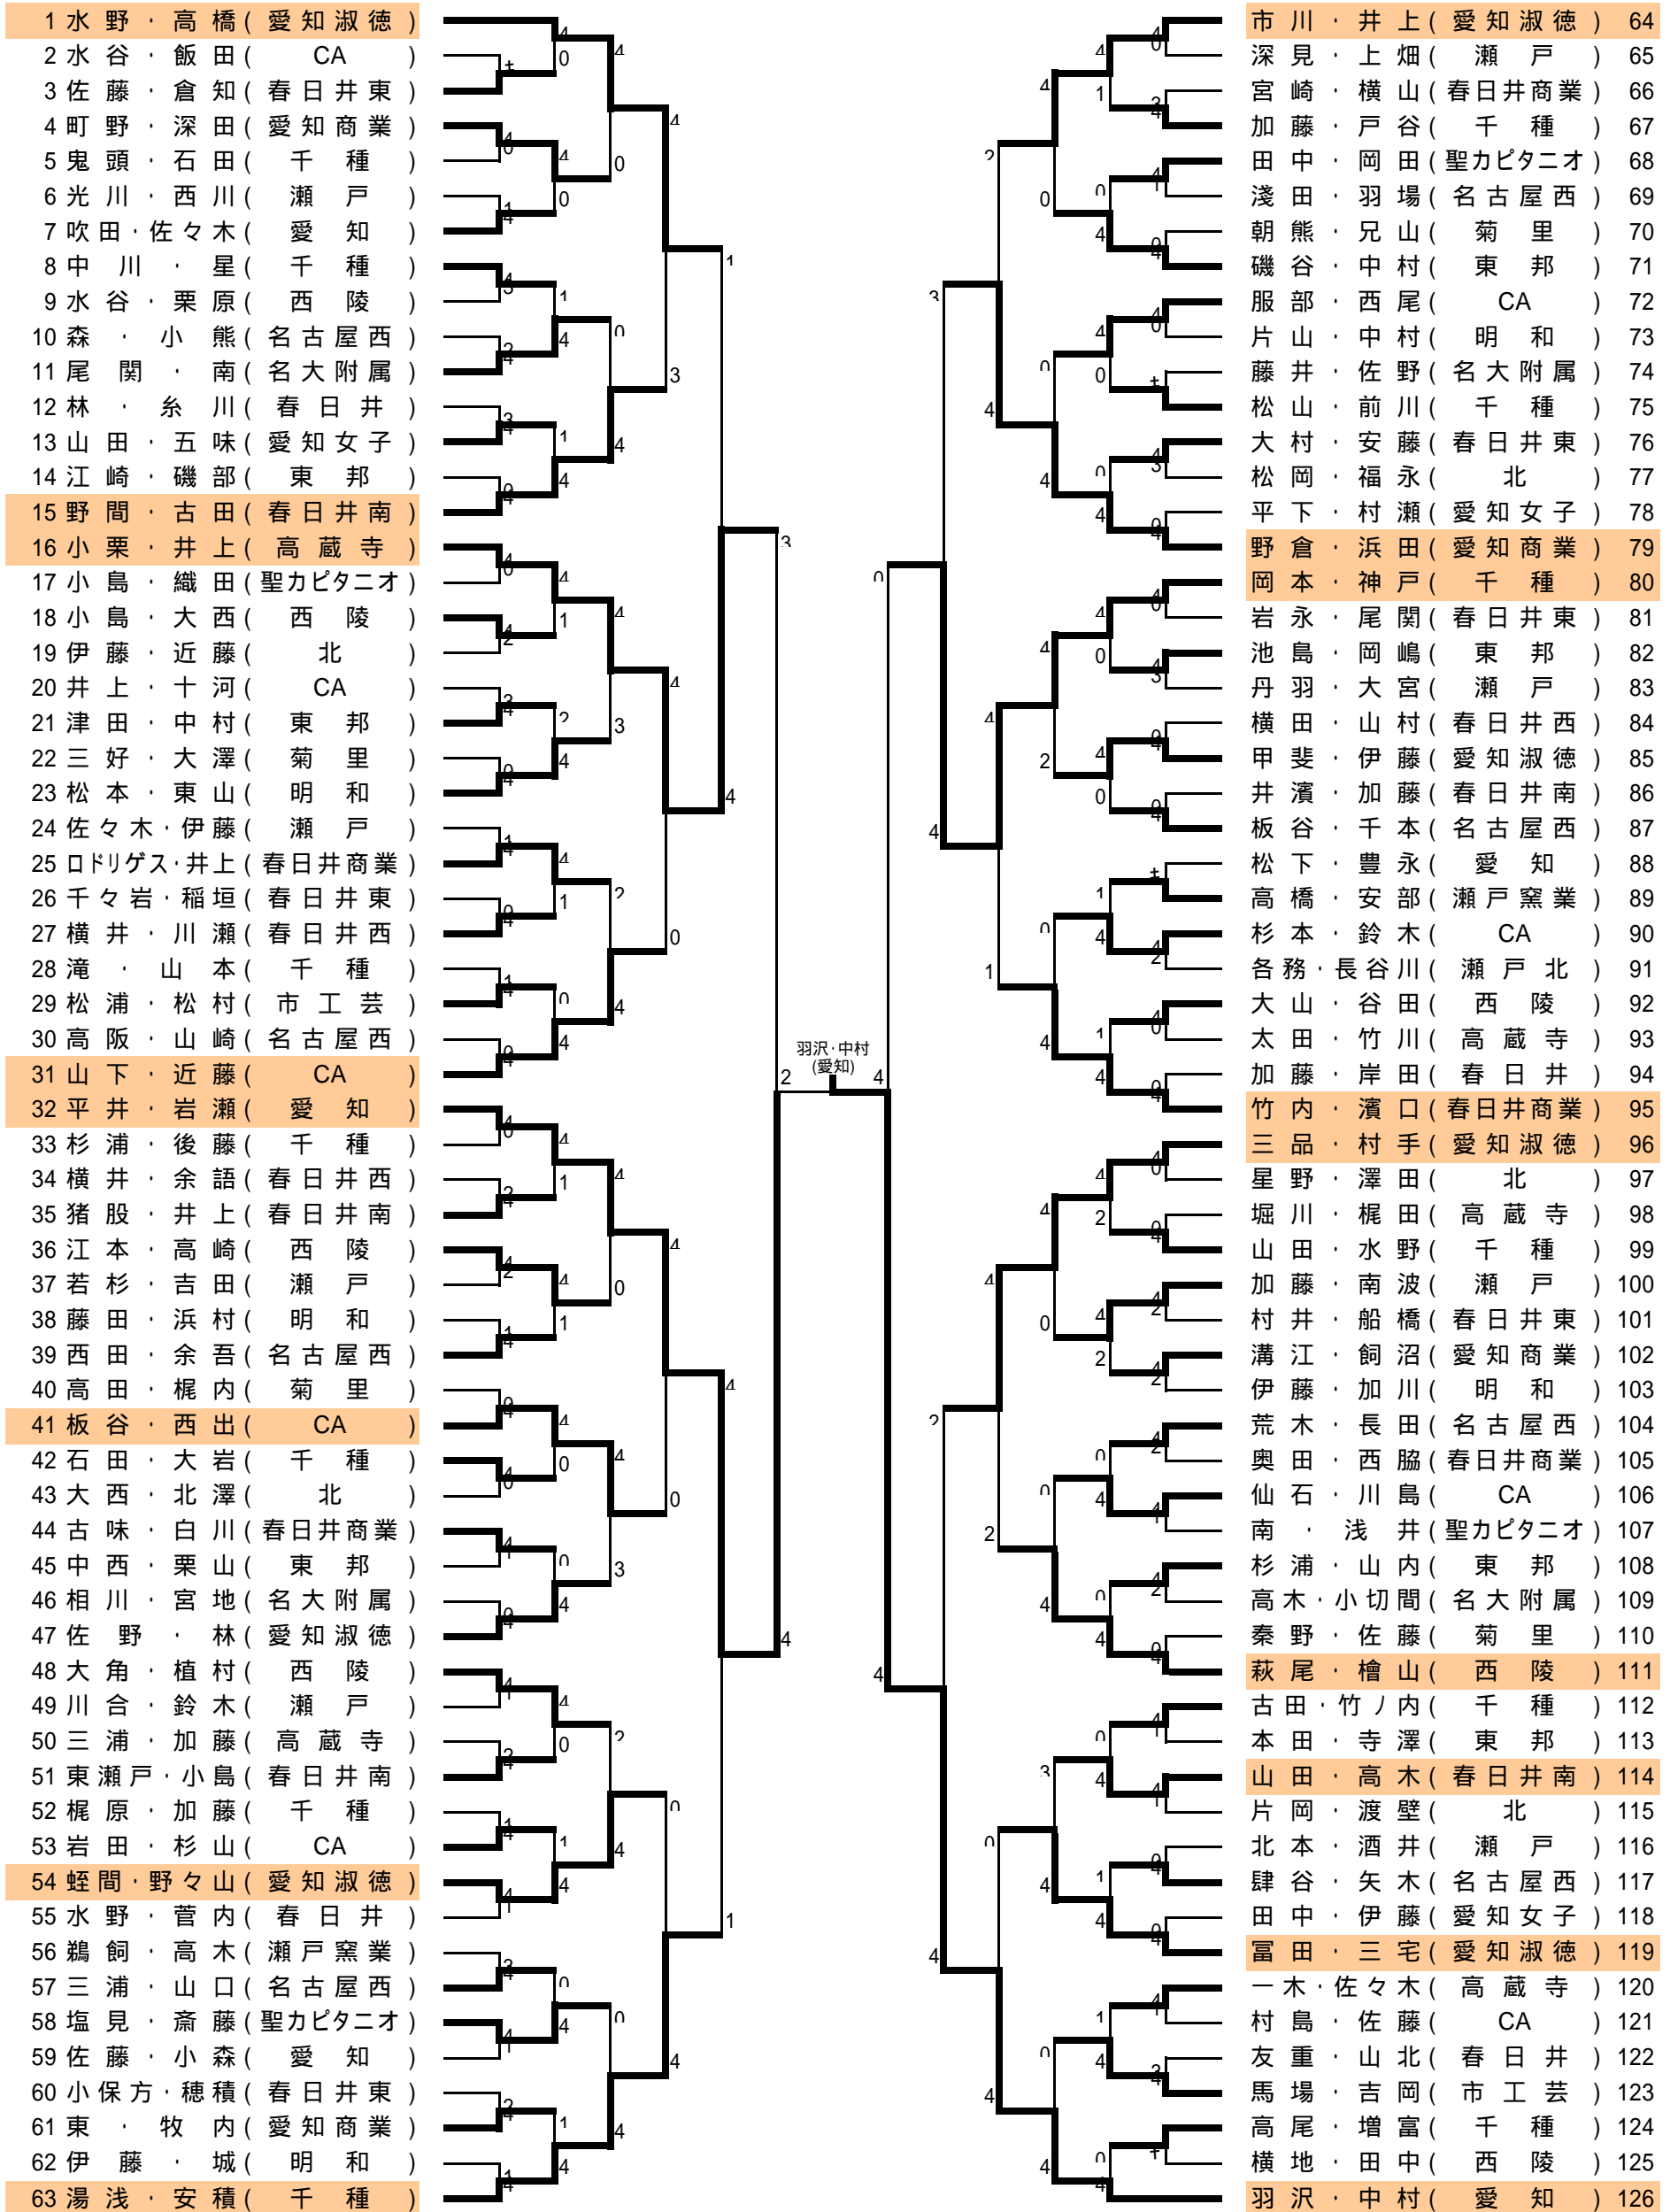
1 水野・高橋(愛知淑徳)
2 水谷・飯田( CA )
3 佐藤・倉知(春日井東)
4 町野・深田(愛知商業)
5 鬼頭・石田( 千種 )
6 光川・西川( 瀬戸 )
7 吹田・佐々木( 愛知 )
8 中川・星( 千種 )
9 水谷・栗原( 西陵 )
10 森・小熊(名古屋西)
11 尾関・南(名大附属)
12 林・糸川( 春日井 )
13 山田・五味(愛知女子)
14 江崎・磯部( 東邦 )
15 野間・古田(春日井南)
16 小栗・井上( 高蔵寺 )
17 小島・織田(聖カピタニオ)
18 小島・大西( 西陵 )
19 伊藤・近藤( 北 )
20 井上・十河( CA )
21 津田・中村( 東邦 )
22 三好・大澤( 菊里 )
23 松本・東山( 明和 )
24 佐々木・伊藤( 瀬戸 )
25 ロドリゲス・井上(春日井商業)
26 千々岩・稲垣(春日井東)
27 横井・川瀬(春日井西)
28 滝・山本( 千種 )
29 松浦・松村( 市工芸 )
30 高阪・山崎(名古屋西)
31 山下・近藤( CA )
32 平井・岩瀬( 愛知 )
33 杉浦・後藤( 千種 )
34 横井・余語(春日井西)
35 猪股・井上(春日井南)
36 江本・高崎( 西陵 )
37 若杉・吉田( 瀬戸 )
38 藤田・浜村( 明和 )
39 西田・余吾(名古屋西)
40 高田・梶内( 菊里 )
41 板谷・西出( CA )
42 石田・大岩( 千種 )
43 大西・北澤( 北 )
44 古味・白川(春日井商業)
45 中西・栗山( 東邦 )
46 相川・宮地(名大附属)
47 佐野・林(愛知淑徳)
48 大角・植村( 西陵 )
49 川合・鈴木( 瀬戸 )
50 三浦・加藤( 高蔵寺 )
51 東瀬戸・小島(春日井南)
52 梶原・加藤( 千種 )
53 岩田・杉山( CA )
54 蛭間・野々山(愛知淑徳)
55 水野・菅内( 春日井 )
56 鵜飼・高木(瀬戸窯業)
57 三浦・山口(名古屋西)
58 塩見・斎藤(聖カピタニオ)
59 佐藤・小森( 愛知 )
60 小保方・穂積(春日井東)
61 東・牧内(愛知商業)
62 伊藤・城( 明和 )
63 湯浅・安積( 千種 )

市川・井上(愛知淑徳) 64
深見・上畑( 瀬戸 ) 65
宮崎・横山(春日井商業) 66
加藤・戸谷( 千種 ) 67
田中・岡田(聖カピタニオ) 68
淺田・羽場(名古屋西) 69
朝熊・兄山( 菊里 ) 70
磯谷・中村( 東邦 ) 71
服部・西尾( CA ) 72
片山・中村( 明和 ) 73
藤井・佐野(名大附属) 74
松山・前川( 千種 ) 75
大村・安藤(春日井東) 76
松岡・福永( 北 ) 77
平下・村瀬(愛知女子) 78
野倉・浜田(愛知商業) 79
岡本・神戸( 千種 ) 80
岩永・尾関(春日井東) 81
池島・岡嶋( 東邦 ) 82
丹羽・大宮( 瀬戸 ) 83
横田・山村(春日井西) 84
甲斐・伊藤(愛知淑徳) 85
井濱・加藤(春日井南) 86
板谷・千本(名古屋西) 87
松下・豊永( 愛知 ) 88
高橋・安部(瀬戸窯業) 89
杉本・鈴木( CA ) 90
各務・長谷川( 瀬戸北 ) 91
大山・谷田( 西陵 ) 92
太田・竹川( 高蔵寺 ) 93
加藤・岸田( 春日井 ) 94
竹内・濱口(春日井商業) 95
三品・村手(愛知淑徳) 96
星野・澤田( 北 ) 97
堀川・梶田( 高蔵寺 ) 98
山田・水野( 千種 ) 99
加藤・南波( 瀬戸 ) 100
村井・船橋(春日井東) 101
溝江・飼沼(愛知商業) 102
伊藤・加川( 明和 ) 103
荒木・長田(名古屋西) 104
奥田・西脇(春日井商業) 105
仙石・川島( CA ) 106
南・浅井(聖カピタニオ) 107
杉浦・山内( 東邦 ) 108
高木・小切間(名大附属) 109
秦野・佐藤( 菊里 ) 110
萩尾・檜山( 西陵 ) 111
古田・竹ノ内( 千種 ) 112
本田・寺澤( 東邦 ) 113
山田・高木(春日井南) 114
片岡・渡壁( 北 ) 115
北本・酒井( 瀬戸 ) 116
肆谷・矢木(名古屋西) 117
田中・伊藤(愛知女子) 118
冨田・三宅(愛知淑徳) 119
一木・佐々木( 高蔵寺 ) 120
村島・佐藤( CA ) 121
友重・山北( 春日井 ) 122
馬場・吉岡( 市工芸 ) 123
高尾・増富( 千種 ) 124
横地・田中( 西陵 ) 125
羽沢・中村( 愛知 ) 126

羽沢・中村
(愛知)